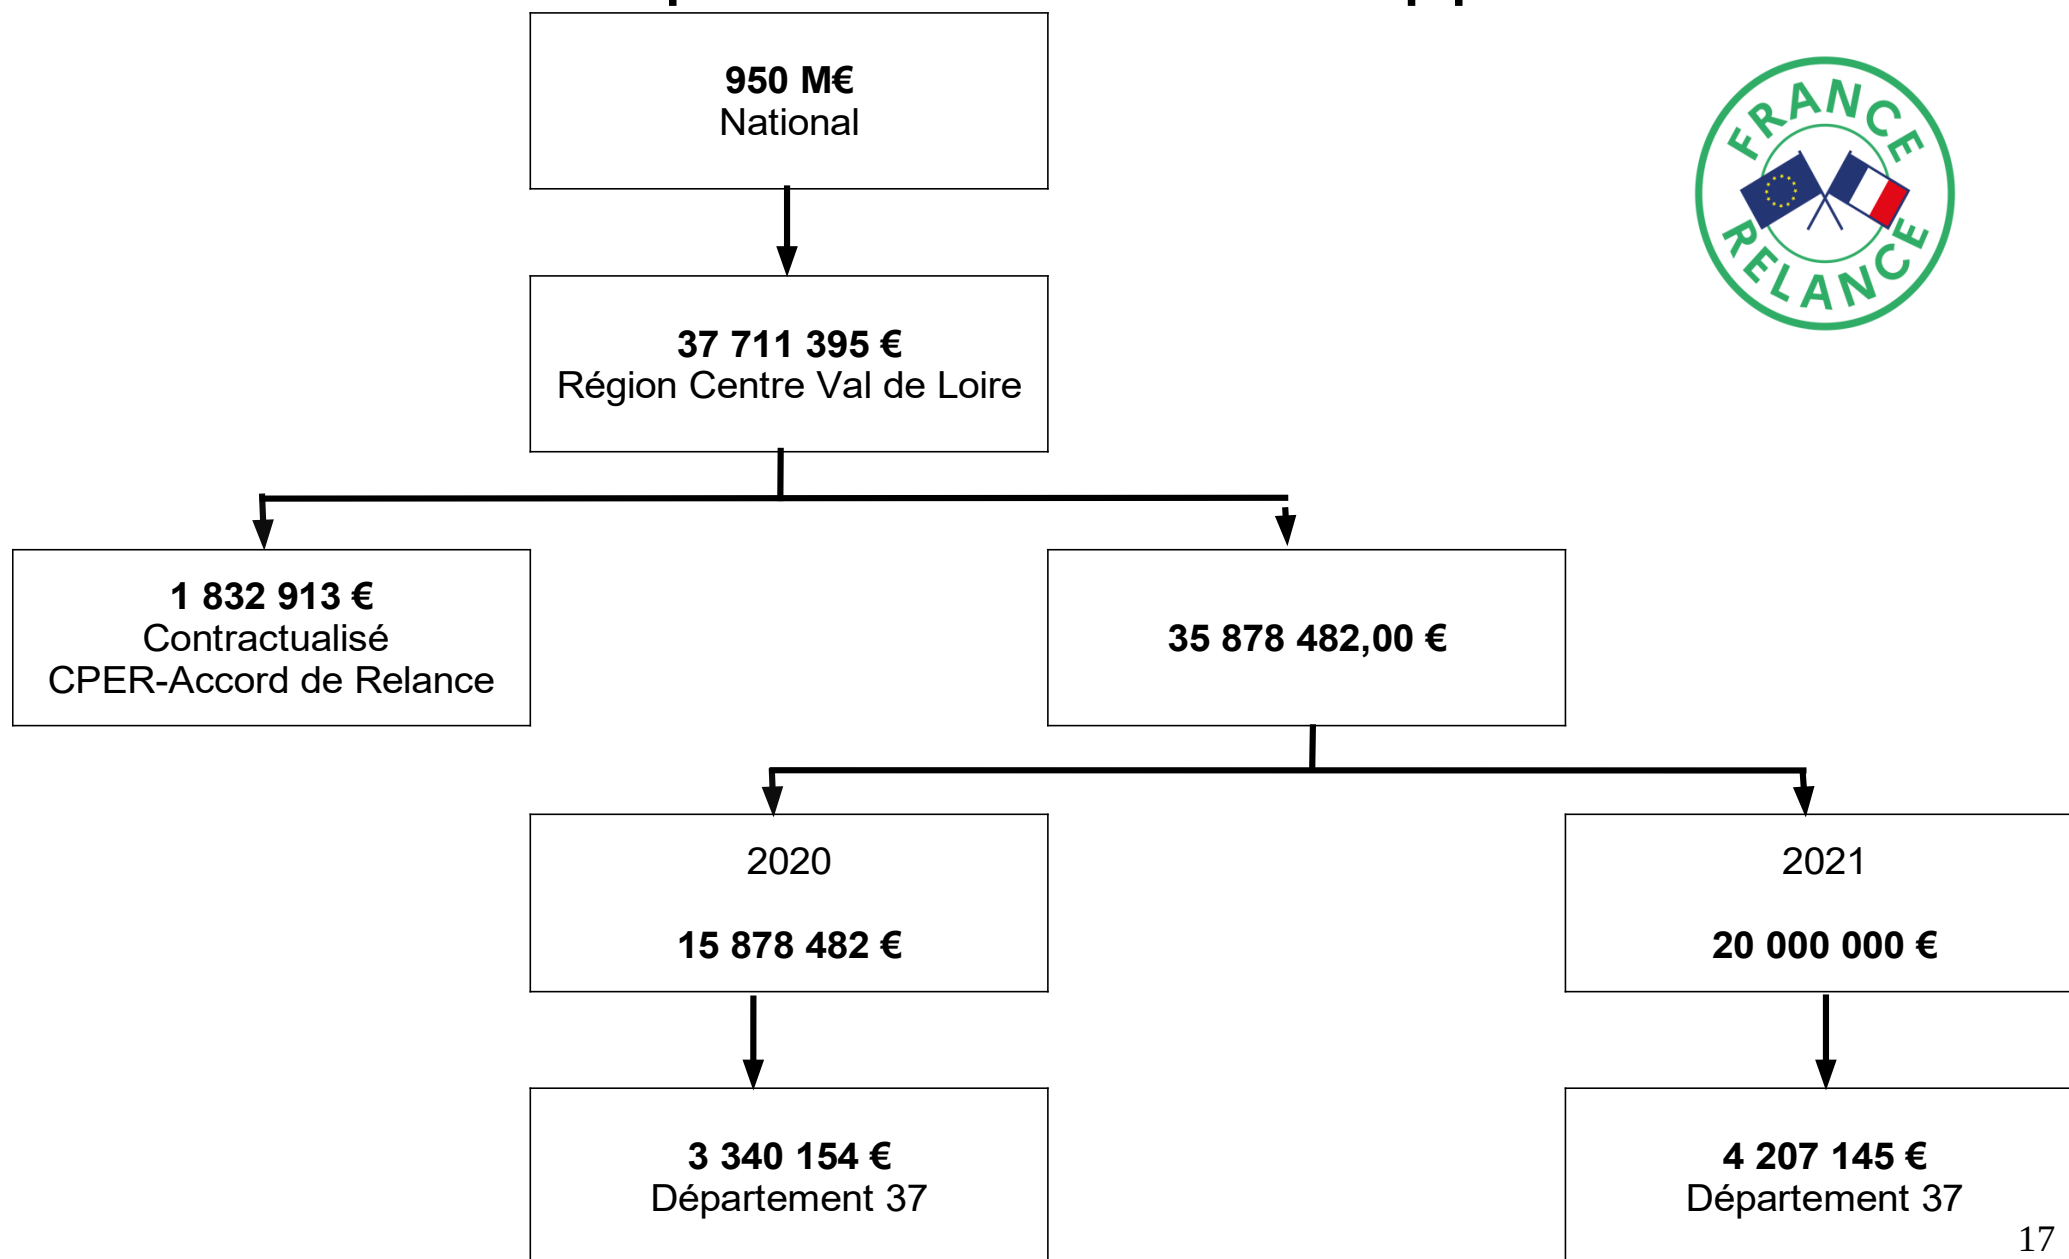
950 M€
National

37 711 395 €
Région Centre Val de Loire

1 832 913 €
Contractualisé
CPER-Accord de Relance

35 878 482,00 €

2020

15 878 482 €

2021

20 000 000 €

3 340 154 €
Département 37

4 207 145 €
Département 37

FRANCE RELANCE

17